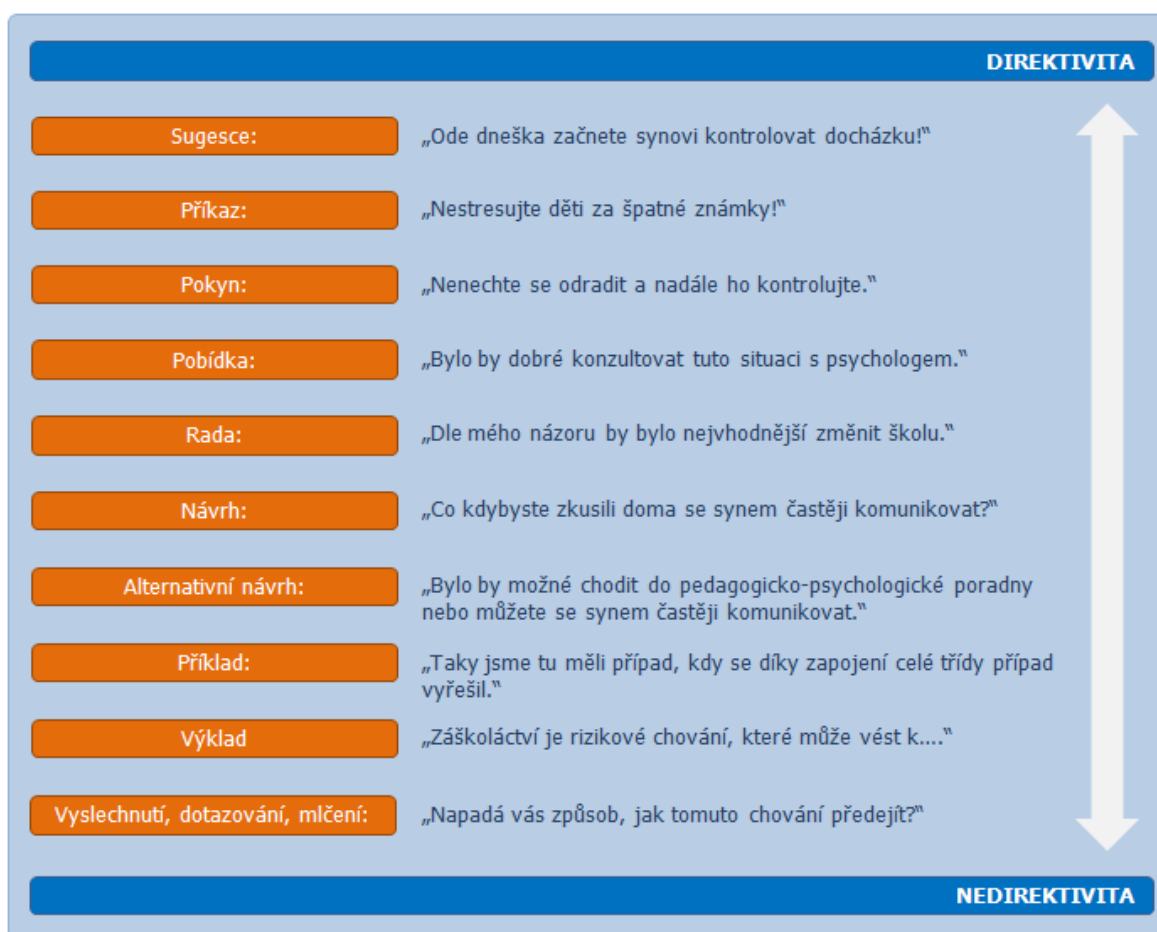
DIREKTIVITA

Sugesce: „Ode dneška začnete synovi kontrolovat docházku!"

Příkaz: „Nestresujte děti za špatné známky!"

Pokyn: „Nenechte se odradit a nadále ho kontrolujte."

Pobídka: „Bylo by dobré konzultovat tuto situaci s psychologem."

Rada: „Dle mého názoru by bylo nejvhodnější změnit školu."

Návrh: „Co kdybyste zkusili doma se synem častěji komunikovat?"

Alternativní návrh: „Bylo by možné chodit do pedagogicko-psychologické poradny nebo můžete se synem častěji komunikovat."

Příklad: „Taky jsme tu měli případ, kdy se díky zapojení celé třídy případ vyřešil."

Výklad „Záškoláctví je rizikové chování, které může vést k...."

Vyslechnutí, dotazování, mlčení: „Napadá vás způsob, jak tomuto chování předejít?"

NEDIREKTIVITA